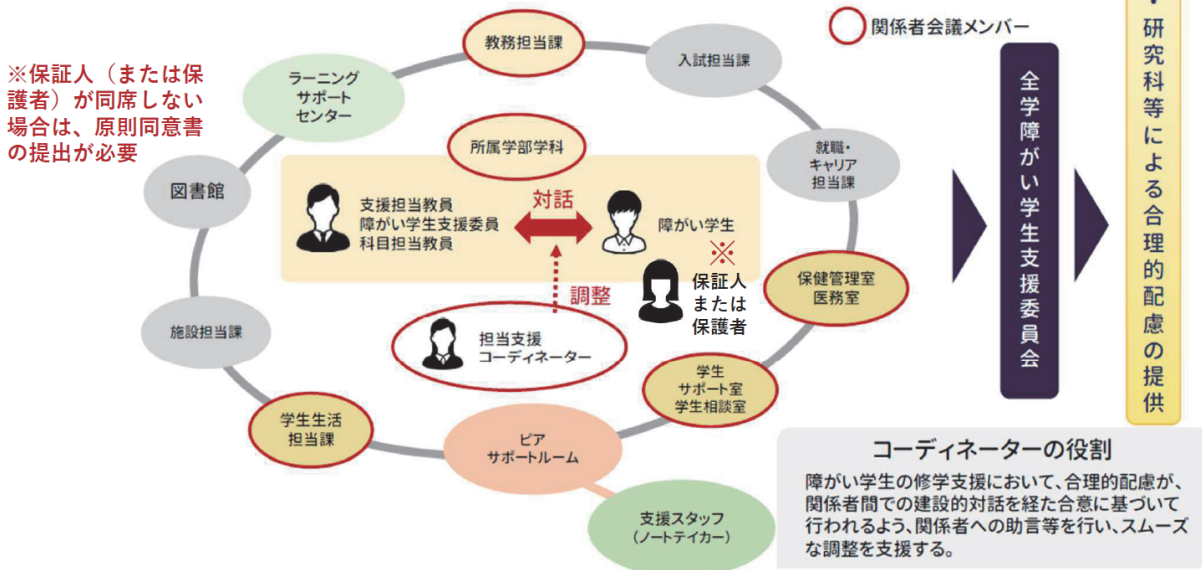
※保証人（または保護者）が同席しない場合は、原則同意書の提出が必要

関係者会議メンバー

教務担当課

入試担当課

ラーニングサポートセンター

所属学部学科

就職・キャリア担当課

図書館

支援担当教員
障がい学生支援委員
科目担当教員

対話

障がい学生

※

保証人または保護者

調整

保健管理室
医務室

施設担当課

担当支援コーディネーター

学生サポート室
学生相談室

学生生活担当課

ピアサポートルーム

支援スタッフ（ノートテイカー）

全学障がい学生支援委員会

研究科等による合理的配慮の提供

コーディネーターの役割

障がい学生の修学支援において、合理的配慮が、関係者間での建設的対話を経た合意に基づいて行われるよう、関係者への助言等を行い、スムーズな調整を支援する。